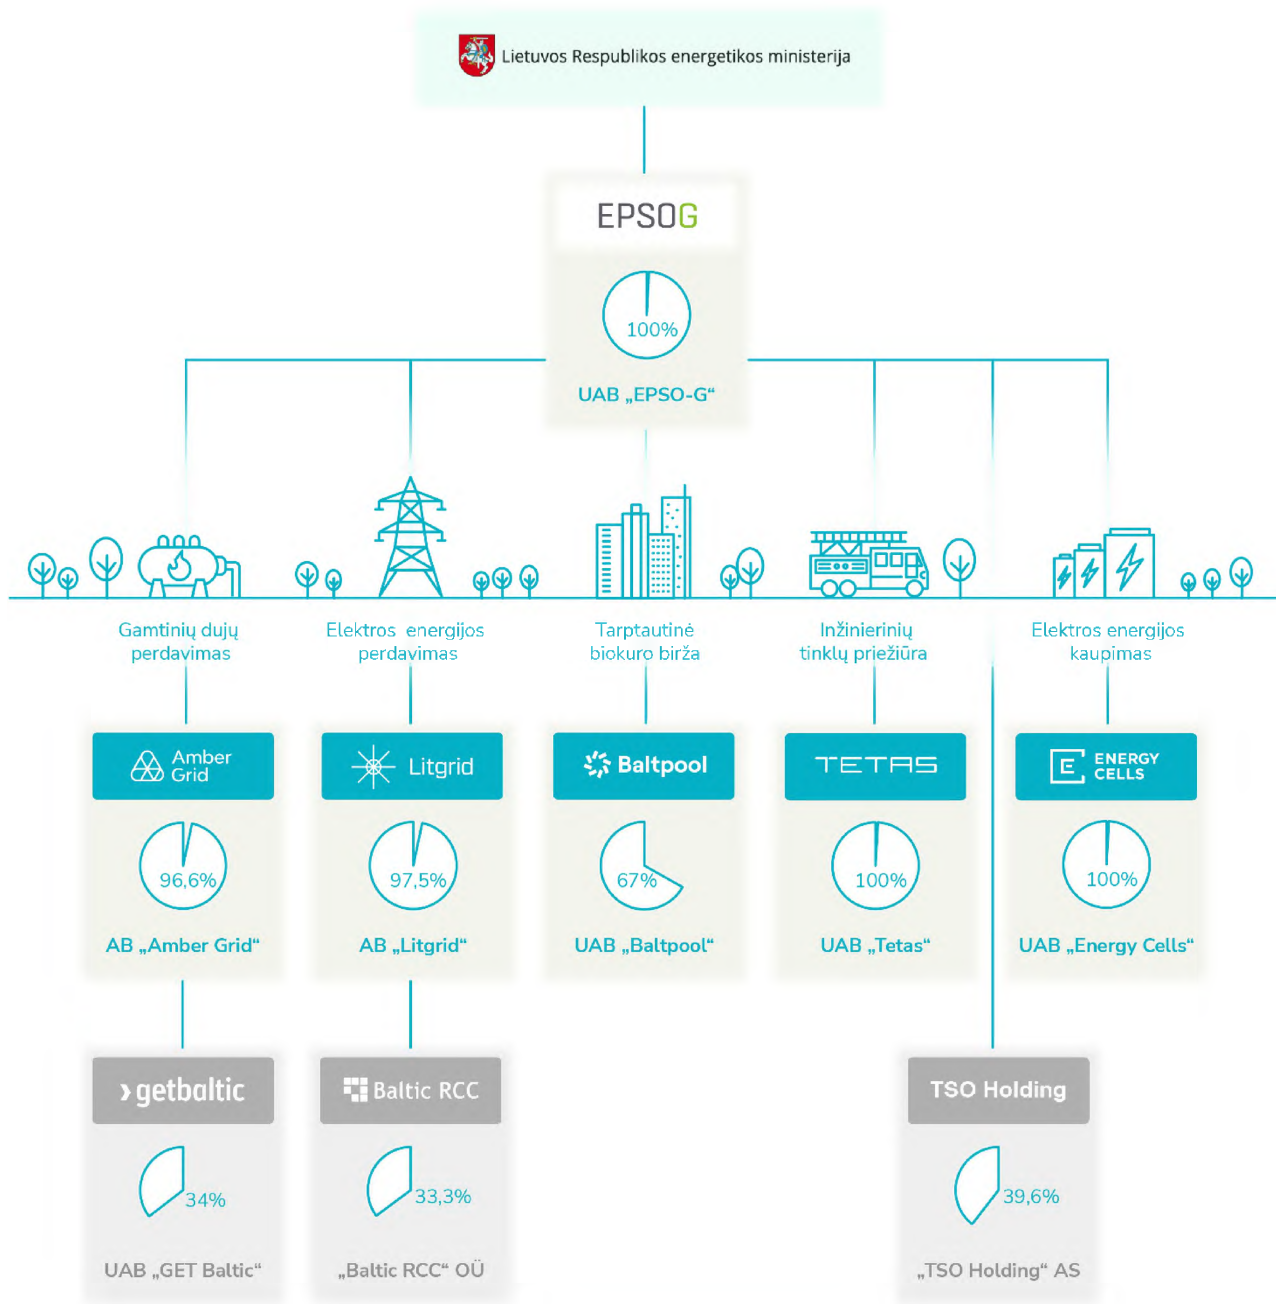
Lietuvos Respublikos energetikos ministerija

EPSOG

100%

UAB „EPSO-G“

Gamtinių dujų perdavimas

Elektros energijos perdavimas

Tarptautinė biokuro birža

Inžinierinių tinklų priežiūra

Elektros energijos kaupimas

Amber Grid

96,6%

AB „Amber Grid“

Litgrid

97,5%

AB „Litgrid“

Baltpool

67%

UAB „Baltpool“

TETAS

100%

UAB „Tetas“

ENERGY CELLS

100%

UAB „Energy Cells“

getbaltic

34%

UAB „GET Baltic“

Baltic RCC

33,3%

„Baltic RCC“ OÜ

TSO Holding

39,6%

„TSO Holding“ AS